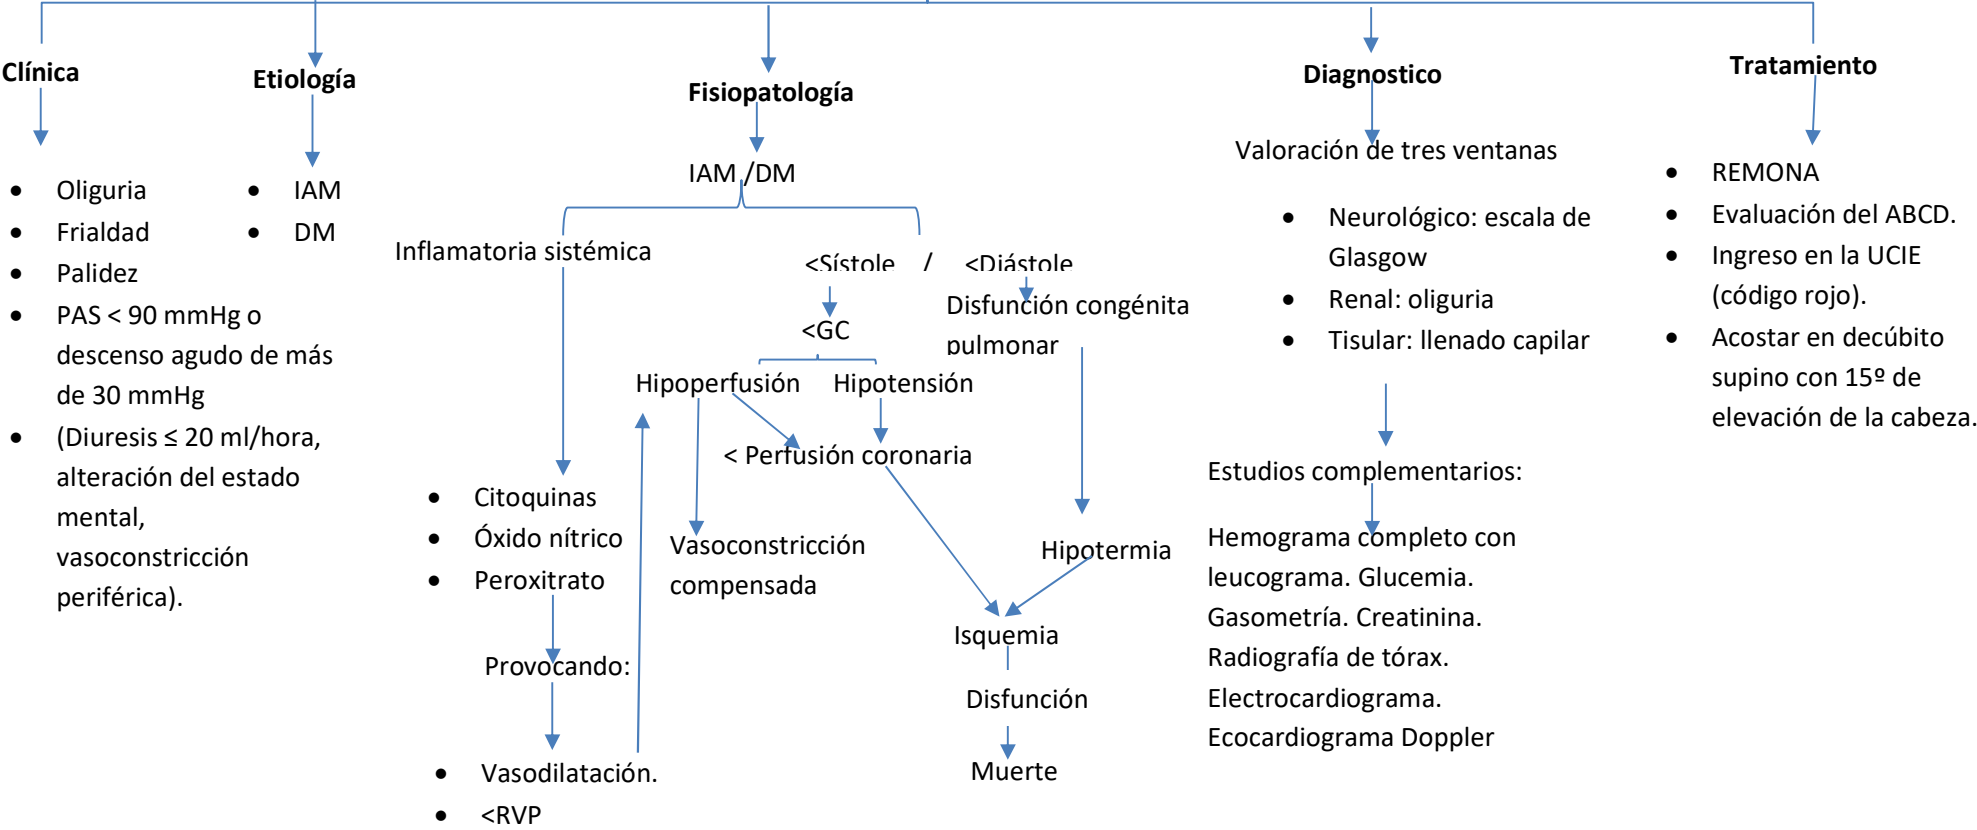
Clínica

- Oliguria
- Frialdad
- Palidez
- PAS < 90 mmHg o descenso agudo de más de 30 mmHg
- (Diuresis ≤ 20 ml/hora, alteración del estado mental, vasoconstricción periférica).

Etiología

- IAM
- DM

Fisiopatología

IAM /DM

Inflamatoria sistémica

- Citoquinas
- Óxido nítrico
- Peroxitrato

Provocando:

- Vasodilatación.
- <RVP

<Sístole / <Diástole

<GC

Hipoperfusión Hipotensión

Vasoconstricción compensada

< Perfusión coronaria

Disfunción congénita pulmonar

Hipotermia

Isquemia

Disfunción

Muerte

Diagnostico

Valoración de tres ventanas

- Neurológico: escala de Glasgow
- Renal: oliguria
- Tisular: llenado capilar

Estudios complementarios:

Hemograma completo con leucograma. Glucemia. Gasometría. Creatinina. Radiografía de tórax. Electrocardiograma. Ecocardiograma Doppler

Tratamiento

- REMONA
- Evaluación del ABCD.
- Ingreso en la UCIE (código rojo).
- Acostar en decúbito supino con 15º de elevación de la cabeza.